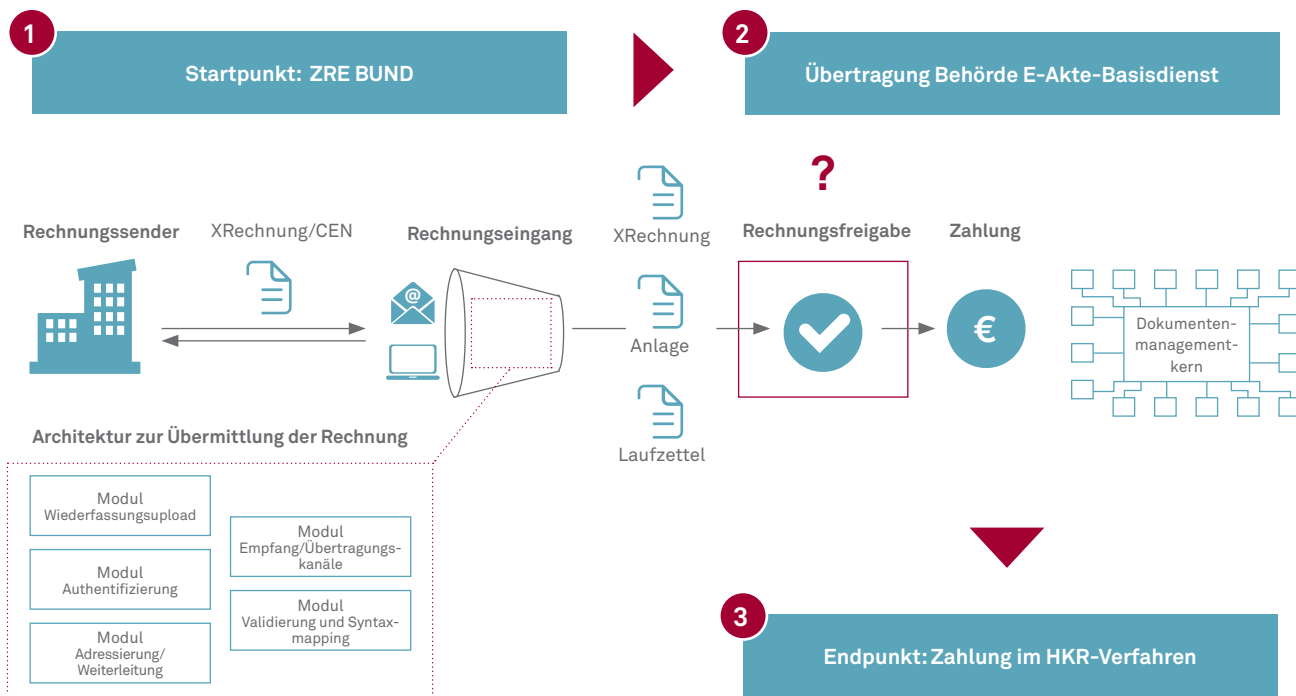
1

Startpunkt: ZRE BUND

2

Übertragung Behörde E-Akte-Basisdienst

?

Rechnungssender

XRechnung/CEN

Rechnungseingang

XRechnung

Rechnungsfreigabe

Zahlung

@

Anlage

€

Dokumentenmanagementkern

Laufzettel

Architektur zur Übermittlung der Rechnung

Modul Wiederfassungsupload

Modul Authentifizierung

Modul Adressierung/ Weiterleitung

Modul Empfang/Übertragungskanäle

Modul Validierung und Syntaxmapping

3

Endpunkt: Zahlung im HKR-Verfahren